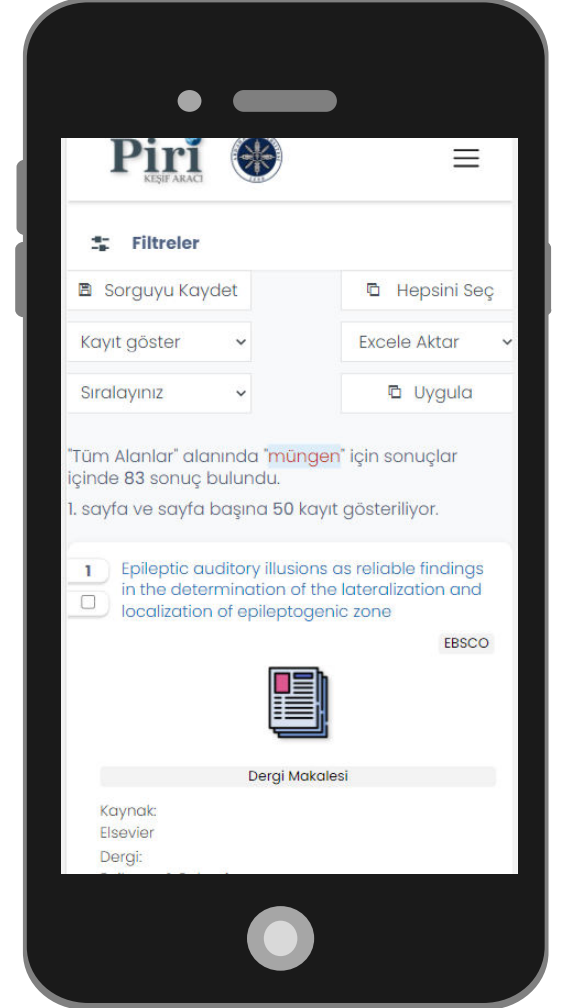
Piri
KEŞİF ARACI

Filtreler

Sorguyu Kaydet

Hepsini Seç

Kayıt göster

Excele Aktar

Sıralayınız

Uygula

"Tüm Alanlar" alanında "müngen" için sonuçlar içinde 83 sonuç bulundu.

1. sayfa ve sayfa başına 50 kayıt gösteriliyor.

1

Epileptic auditory illusions as reliable findings in the determination of the lateralization and localization of epileptogenic zone

EBSCO

Dergi Makalesi

Kaynak:
Elsevier

Dergi:
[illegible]